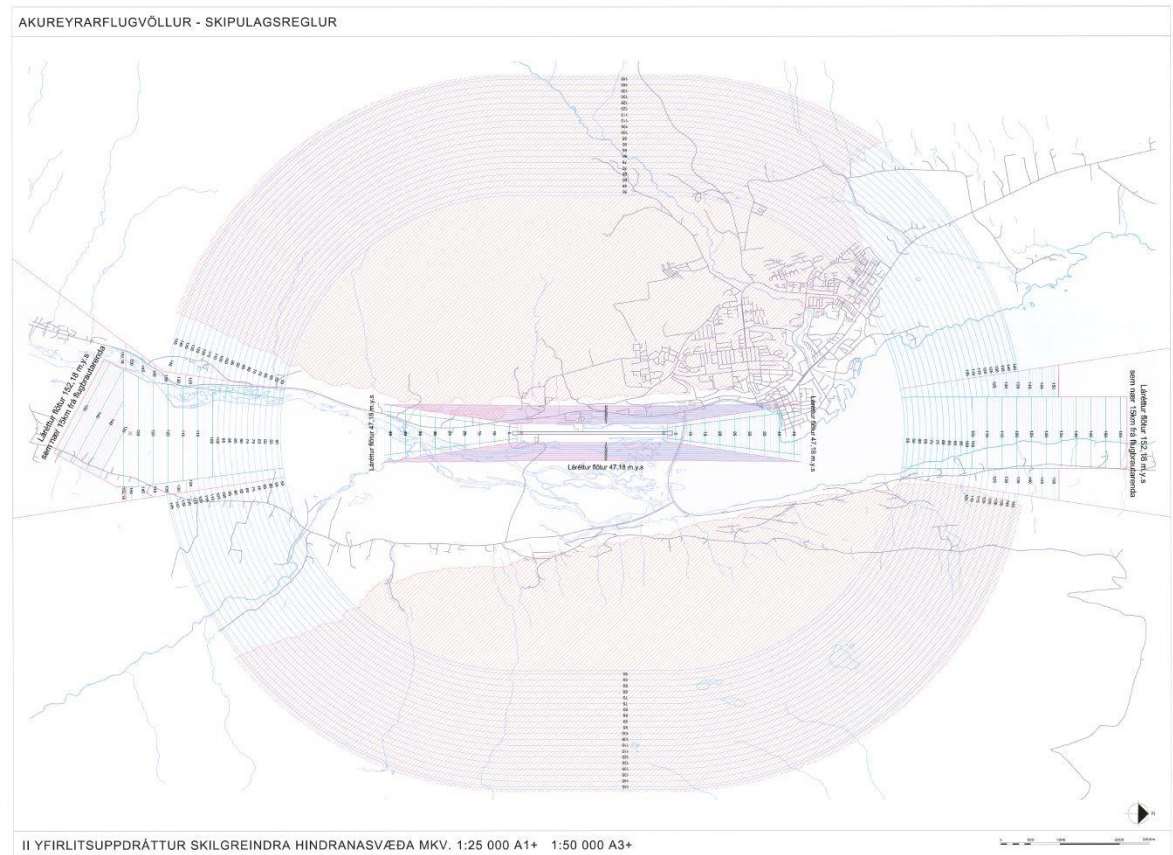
AKUREYRARFLUGVÖLLUR - SKIPULAGSREGLUR

Láréttur flötur 152,18 m.y.s sem nær 15km frá flugbrautarenda

Láréttur flötur 47,18 m.y.s

Láréttur flötur 47,18 m.y.s

Láréttur flötur 47,18 m.y.s

Láréttur flötur 152,18 m.y.s sem nær 15km frá flugbrautarenda

N

II YFIRLITSUPPDRÁTTUR SKILGREINDRA HINDRANASVÆÐA MKV. 1:25 000 A1+ 1:50 000 A3+